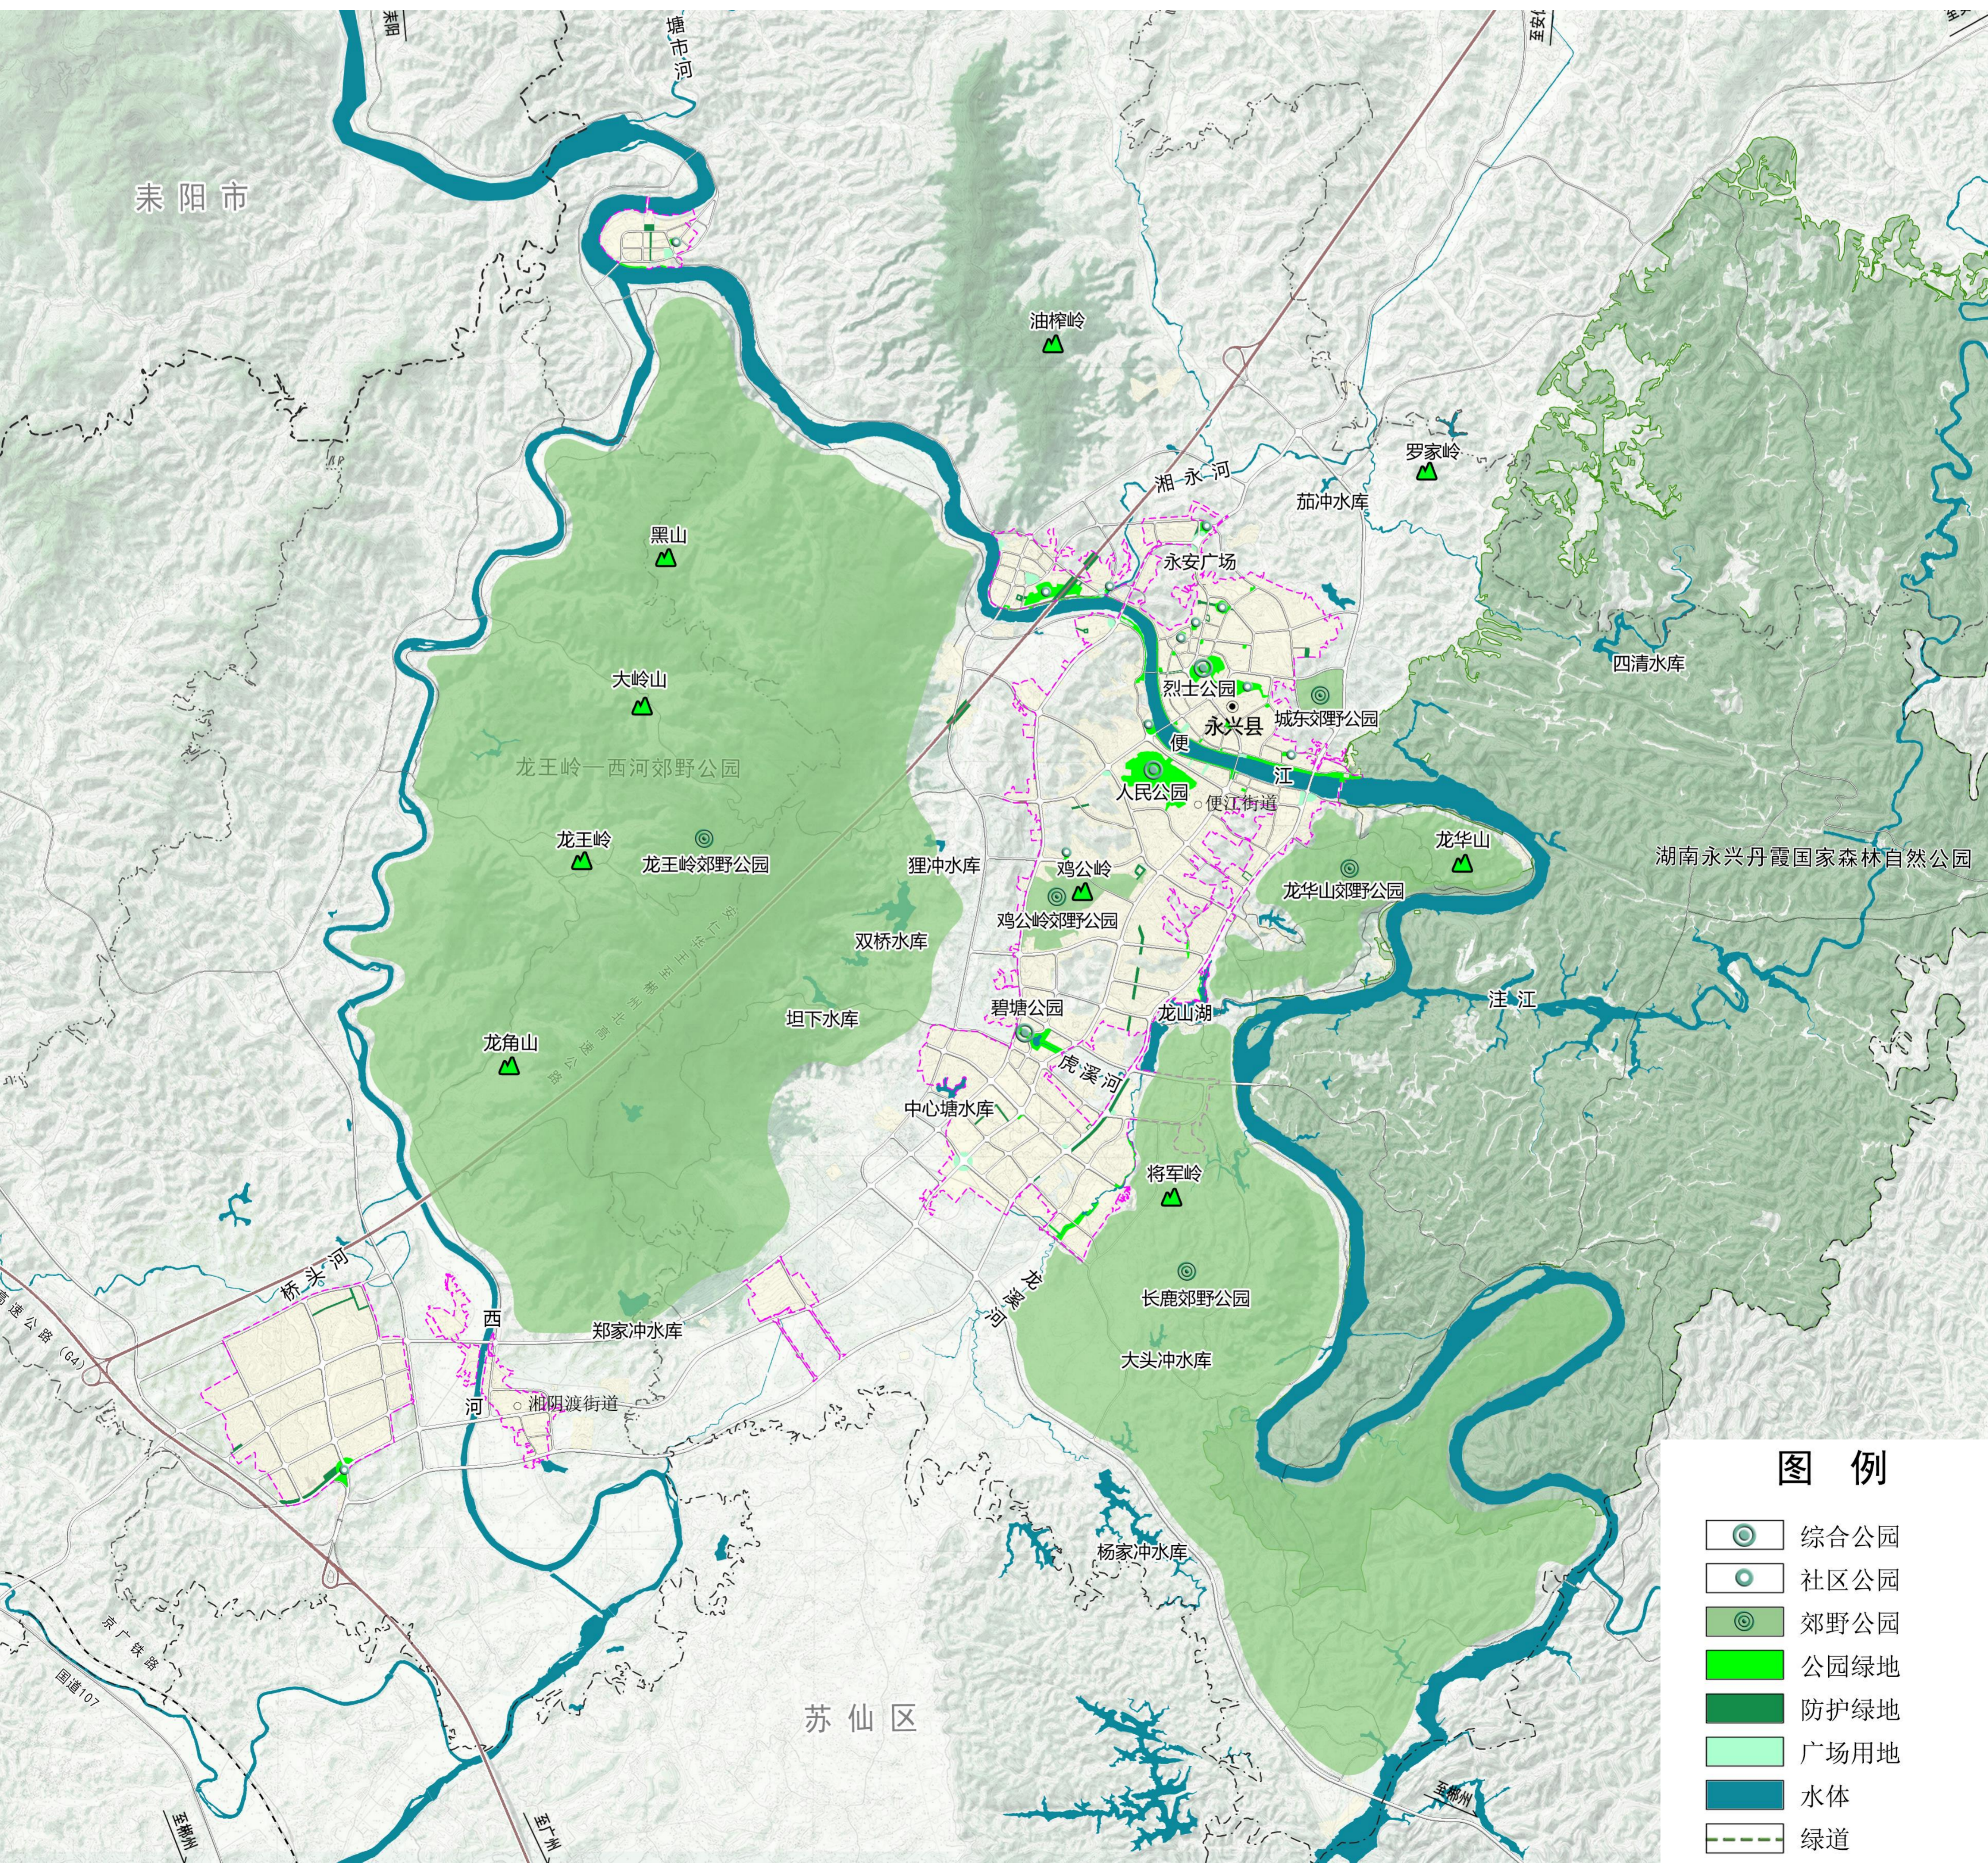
耒阳市
塘市河
油榨岭
湘永河
罗家岭
茄冲水库
永安广场
黑山
四清水库
烈士公园
城东郊野公园
大岭山
永兴县
便
人民公园
江
便江街道
龙王岭—西河郊野公园
龙华山
湖南永兴丹霞国家森林自然公园
龙王岭
龙王岭郊野公园
狸冲水库
鸡公岭
龙华山郊野公园
鸡公岭郊野公园
双桥水库
坦下水库
碧塘公园
龙山湖
洼江
龙角山
虎溪河
中心塘水库
将军岭
桥头河
长鹿郊野公园
西
郑家冲水库
龙溪河
大头冲水库
河
湘阴渡街道
杨家冲水库
苏仙区
图例
综合公园
社区公园
郊野公园
公园绿地
防护绿地
广场用地
水体
绿道